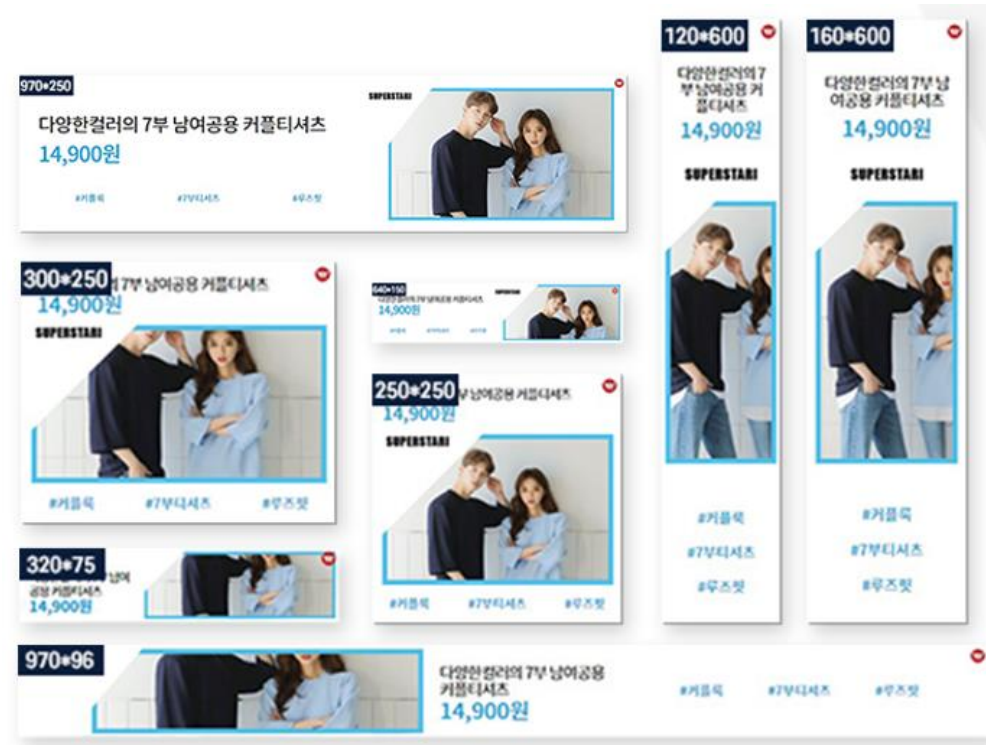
970*250

SUPERSTARI

다양한컬러의 7부 남여공용 커플티셔츠

14,900원

#커플룩 #7부티셔츠 #루즈핏

120*600

다양한컬러의 7부 남여공용 커플티셔츠

14,900원

SUPERSTARI

#커플룩 #7부티셔츠 #루즈핏

160*600

다양한컬러의 7부 남여공용 커플티셔츠

14,900원

SUPERSTARI

#커플룩 #7부티셔츠 #루즈핏

300*250 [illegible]의 7부 남여공용 커플티셔츠

14,900원

SUPERSTARI

#커플룩 #7부티셔츠 #루즈핏

640*150

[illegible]

250*250 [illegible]남여공용 커플티셔츠

14,900원

SUPERSTARI

#커플룩 #7부티셔츠 #루즈핏

320*75 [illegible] 남여공용 커플티셔츠

14,900원

970*96

다양한컬러의 7부 남여공용 커플티셔츠

14,900원

#커플룩 #7부티셔츠 #루즈핏